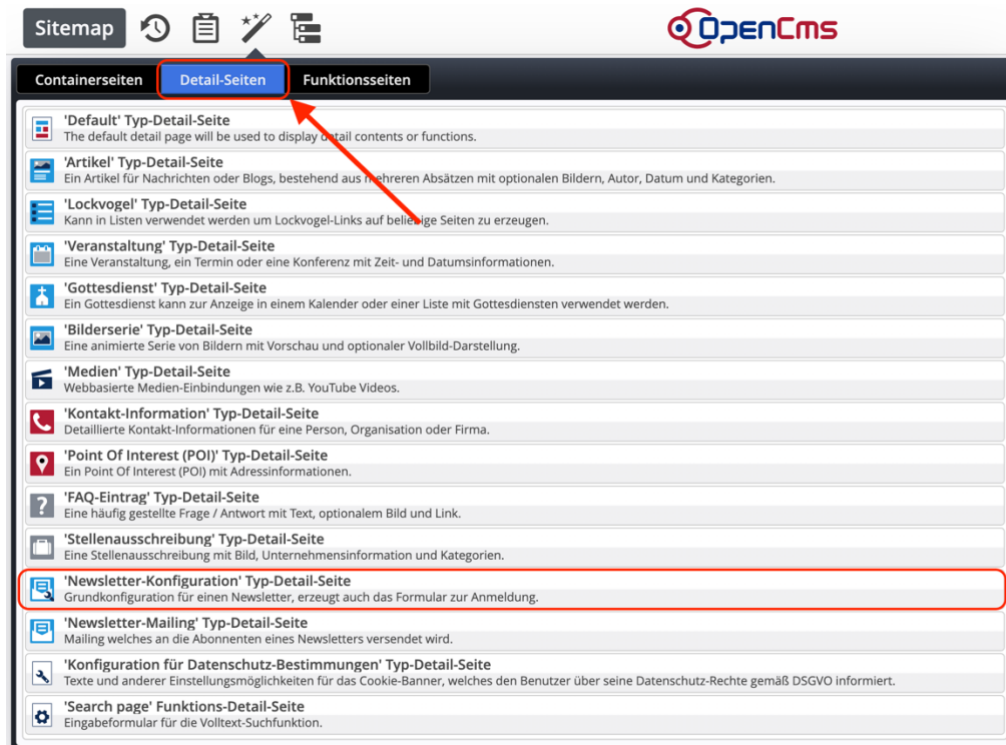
Sitemap

OpenCms

Containerseiten Detail-Seiten Funktionsseiten

'Default' Typ-Detail-Seite
The default detail page will be used to display detail contents or functions.

'Artikel' Typ-Detail-Seite
Ein Artikel für Nachrichten oder Blogs, bestehend aus mehreren Absätzen mit optionalen Bildern, Autor, Datum und Kategorien.

'Lockvogel' Typ-Detail-Seite
Kann in Listen verwendet werden um Lockvogel-Links auf beliebige Seiten zu erzeugen.

'Veranstaltung' Typ-Detail-Seite
Eine Veranstaltung, ein Termin oder eine Konferenz mit Zeit- und Datumsinformationen.

'Gottesdienst' Typ-Detail-Seite
Ein Gottesdienst kann zur Anzeige in einem Kalender oder einer Liste mit Gottesdiensten verwendet werden.

'Bilderserie' Typ-Detail-Seite
Eine animierte Serie von Bildern mit Vorschau und optionaler Vollbild-Darstellung.

'Medien' Typ-Detail-Seite
Webbasierte Medien-Einbindungen wie z.B. YouTube Videos.

'Kontakt-Information' Typ-Detail-Seite
Detaillierte Kontakt-Informationen für eine Person, Organisation oder Firma.

'Point Of Interest (POI)' Typ-Detail-Seite
Ein Point Of Interest (POI) mit Adressinformationen.

'FAQ-Eintrag' Typ-Detail-Seite
Eine häufig gestellte Frage / Antwort mit Text, optionalem Bild und Link.

'Stellenausschreibung' Typ-Detail-Seite
Eine Stellenausschreibung mit Bild, Unternehmensinformation und Kategorien.

'Newsletter-Konfiguration' Typ-Detail-Seite
Grundkonfiguration für einen Newsletter, erzeugt auch das Formular zur Anmeldung.

'Newsletter-Mailing' Typ-Detail-Seite
Mailing welches an die Abonnenten eines Newsletters versendet wird.

'Konfiguration für Datenschutz-Bestimmungen' Typ-Detail-Seite
Texte und anderer Einstellungsmöglichkeiten für das Cookie-Banner, welches den Benutzer über seine Datenschutz-Rechte gemäß DSGVO informiert.

'Search page' Funktions-Detail-Seite
Eingabeformular für die Volltext-Suchfunktion.